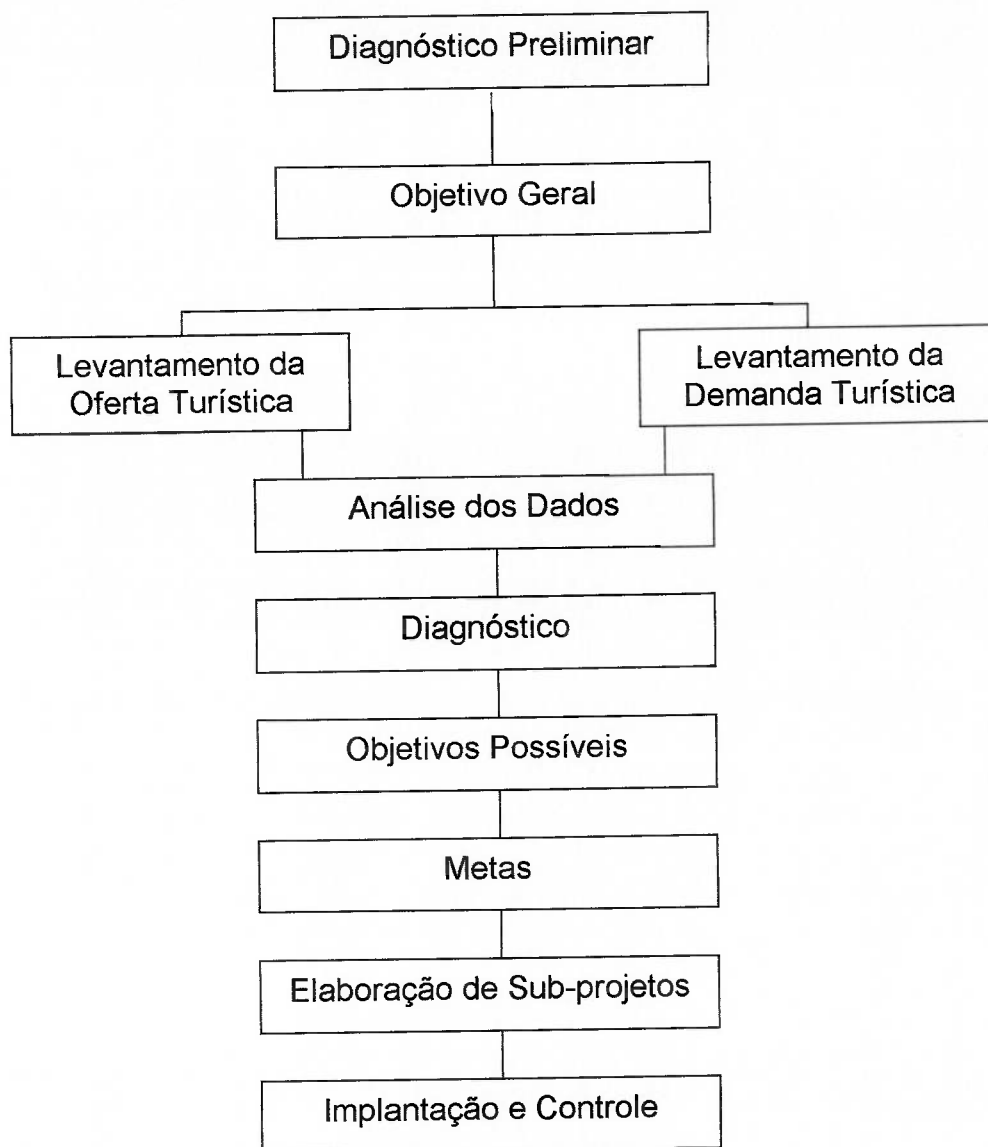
Diagnóstico Preliminar

Objetivo Geral

Levantamento da Oferta Turística

Levantamento da Demanda Turística

Análise dos Dados

Diagnóstico

Objetivos Possíveis

Metas

Elaboração de Sub-projetos

Implantação e Controle